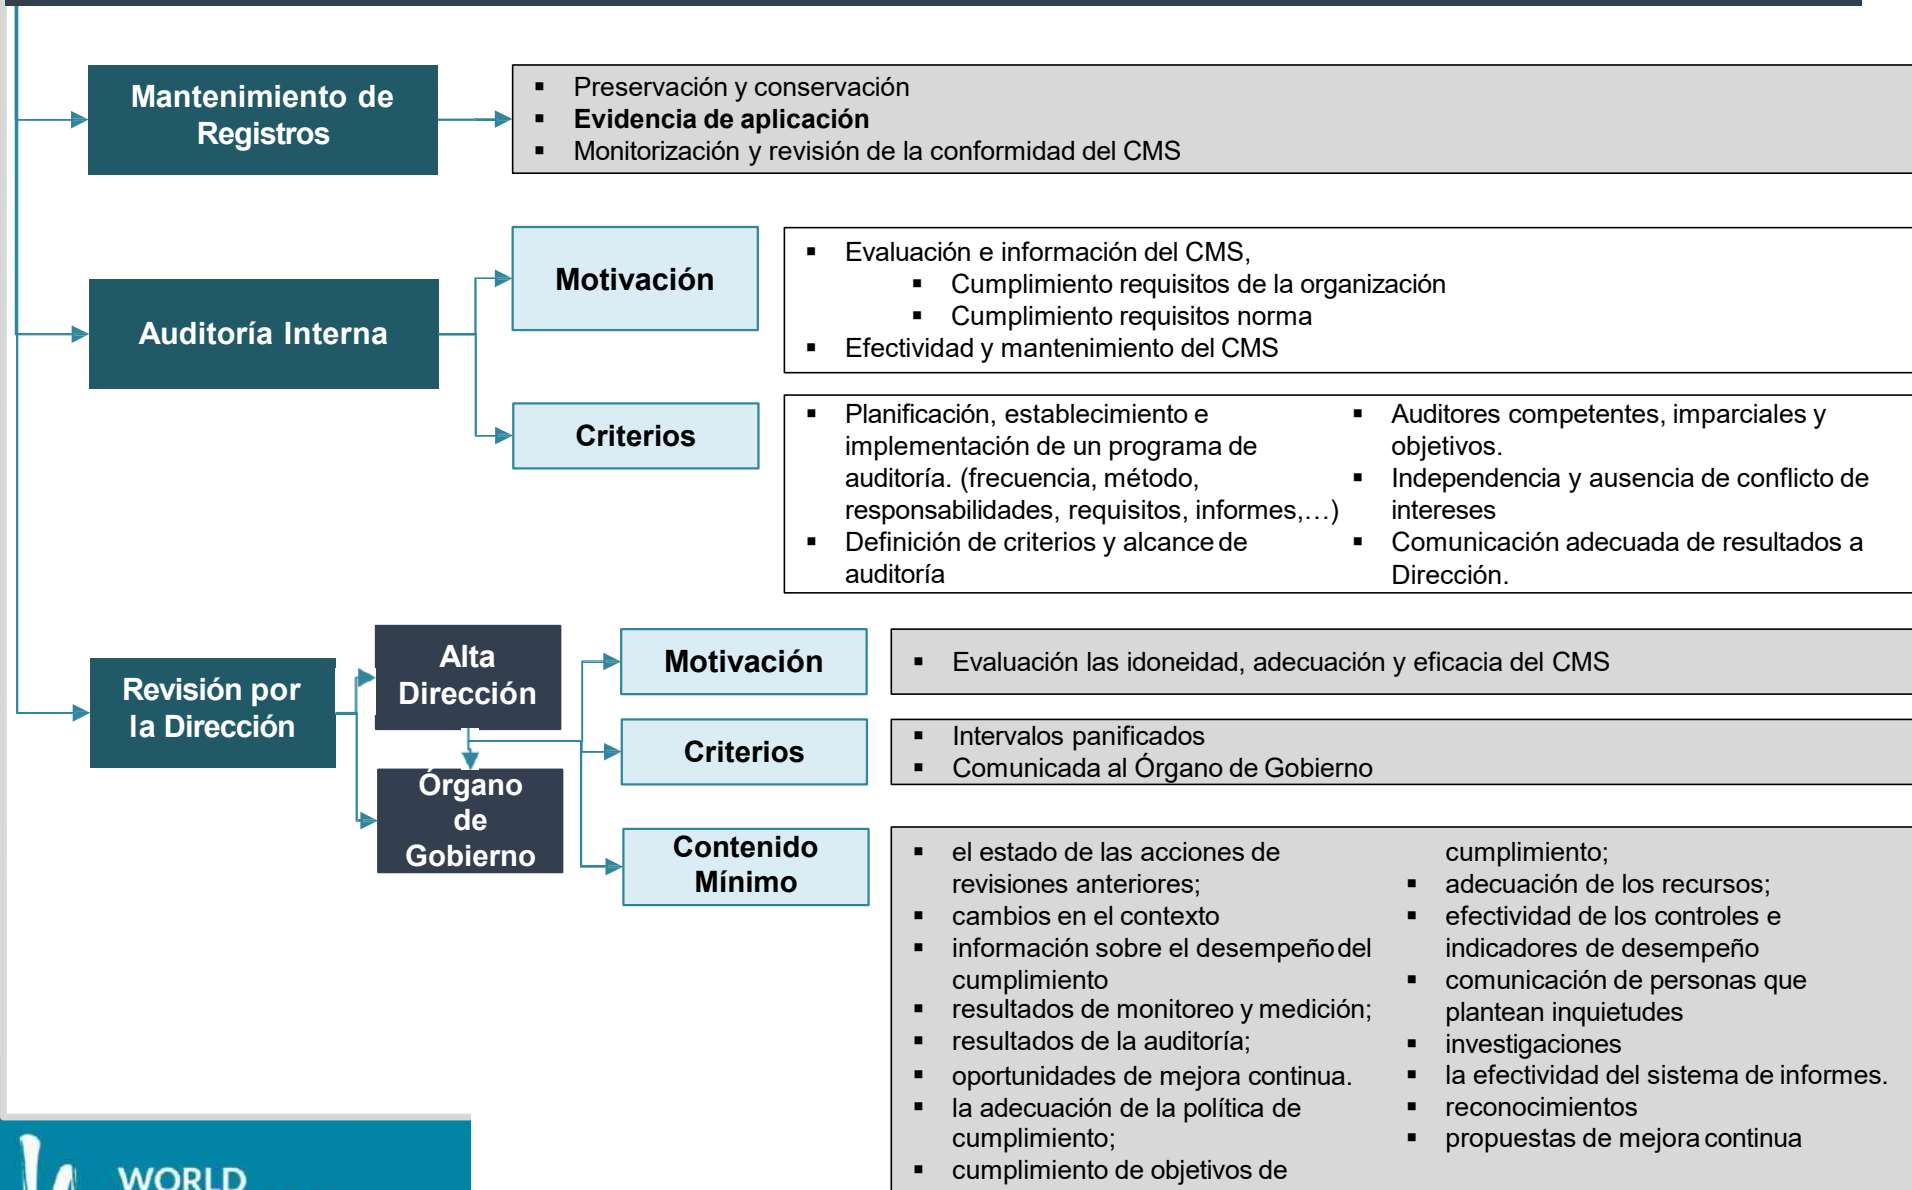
Mantenimiento de Registros

- Preservación y conservación
- **Evidencia de aplicación**
- Monitorización y revisión de la conformidad del CMS

Auditoría Interna

Motivación

- Evaluación e información del CMS,
  - Cumplimiento requisitos de la organización
  - Cumplimiento requisitos norma
- Efectividad y mantenimiento del CMS

Criterios

- Planificación, establecimiento e implementación de un programa de auditoría. (frecuencia, método, responsabilidades, requisitos, informes,…)
- Definición de criterios y alcance de auditoría

- Auditores competentes, imparciales y objetivos.
- Independencia y ausencia de conflicto de intereses
- Comunicación adecuada de resultados a Dirección.

Revisión por la Dirección

Alta Dirección

Órgano de Gobierno

Motivación

- Evaluación las idoneidad, adecuación y eficacia del CMS

Criterios

- Intervalos panificados
- Comunicada al Órgano de Gobierno

Contenido Mínimo

- el estado de las acciones de revisiones anteriores;
- cambios en el contexto
- información sobre el desempeño del cumplimiento
- resultados de monitoreo y medición;
- resultados de la auditoría;
- oportunidades de mejora continua.
- la adecuación de la política de cumplimiento;
- cumplimiento de objetivos de cumplimiento;
- adecuación de los recursos;
- efectividad de los controles e indicadores de desempeño
- comunicación de personas que plantean inquietudes
- investigaciones
- la efectividad del sistema de informes.
- reconocimientos
- propuestas de mejora continua

WORLD